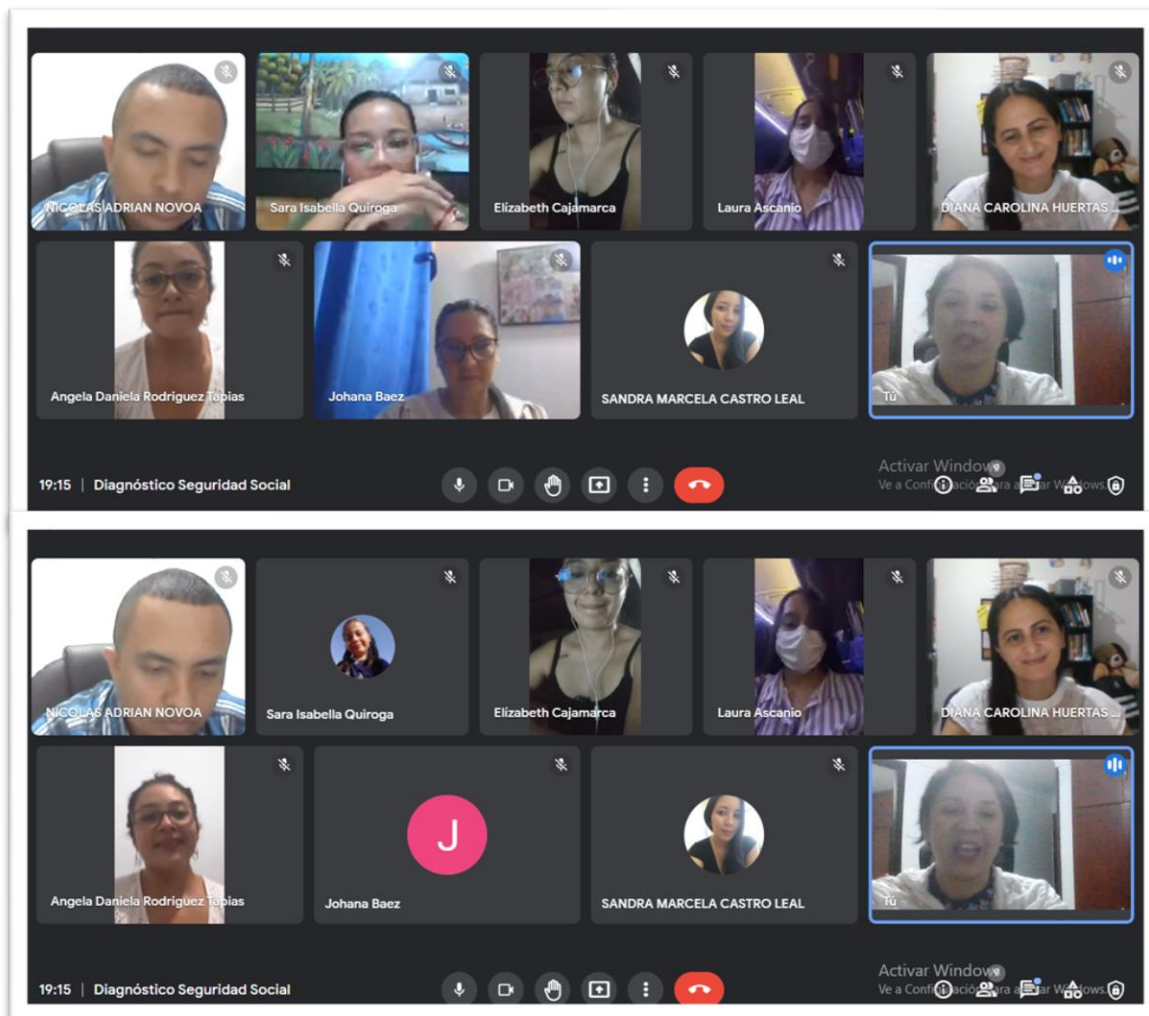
NICOLAS ADRIAN NOVOA
Sara Isabella Quiroga
Elizabeth Cajamarca
Laura Ascanio
DIANA CAROLINA HUERTAS ...
Angela Daniela Rodriguez Tapias
Johana Baez
SANDRA MARCELA CASTRO LEAL
Tú

Activar Windows
Ve a Configuración para activar Windows.

19:15 | Diagnóstico Seguridad Social

NICOLAS ADRIAN NOVOA
Sara Isabella Quiroga
Elizabeth Cajamarca
Laura Ascanio
DIANA CAROLINA HUERTAS ...
Angela Daniela Rodriguez Tapias
J
Johana Baez
SANDRA MARCELA CASTRO LEAL
Tú

Activar Windows
Ve a Configuración para activar Windows.

19:15 | Diagnóstico Seguridad Social